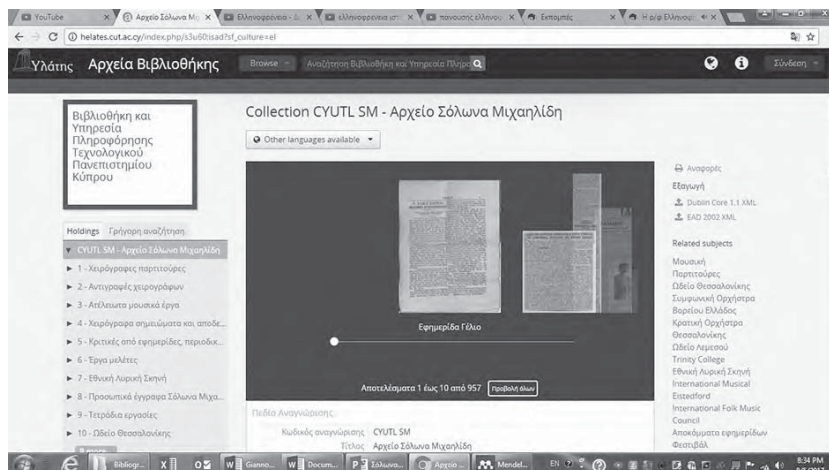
YouTube | Αρχείο Σόλωνα Μι | Ελληνοφρένεια - | ελληνοφρένεια | πανουσης ελληνου | Εκπομπές | Η ρ/φ Ελληνοφ

helates.cut.ac.cy/index.php/s3u60isad?sf_culture=el

Υλάτης Αρχεία Βιβλιοθήκης Browse Αναζήτηση Βιβλιοθήκη και Υπηρεσία Πληρο Σύνδεση

Βιβλιοθήκη και Υπηρεσία Πληροφόρησης Τεχνολογικού Πανεπιστημίου Κύπρου

Collection CYUTL SM - Αρχείο Σόλωνα Μιχαηλίδη

Other languages available

Holdings Γρήγορη αναζήτηση

CYUTL SM - Αρχείο Σόλωνα Μιχαηλίδη

1 - Χειρόγραφες παρτιτούρες

2 - Αντιγραφές χειρογράφων

3 - Ατέλειωτα μουσικά έργα

4 - Χειρόγραφα σημειώματα και αποδε...

5 - Κριτικές από εφημερίδες, περιοδικ...

6 - Έργα μελέτες

7 - Εθνική Λυρική Σκηνή

8 - Προσωπικά έγγραφα Σόλωνα Μιχα...

9 - Τετράδια εργασίες

10 - Ωδείο Θεσσαλονίκης

Εφημερίδα Γέλιο

Αποτελέσματα 1 έως 10 από 957 Προβολή όλων

Πεδίο Αναγνώρισης

Κωδικός αναγνώρισης CYUTL SM

Τίτλος Αρχείο Σόλωνα Μιχαηλίδη

Αναφορές

Εξαγωγή

Dublin Core 1.1 XML

EAD 2002 XML

Related subjects

Μουσική

Παρτιτούρες

Ωδείο Θεσσαλονίκης

Συμφωνική Ορχήστρα Βορείου Ελλάδος

Κρατική Ορχήστρα Θεσσαλονίκης

Ωδείο Λεμεσού

Trinity College

Εθνική Λυρική Σκηνή

International Musical Eisteddford

International Folk Music Council

Αποκόμματα εφημερίδων

Φεστιβάλ

Bibliogr... Gianno... Docum... Σόλωνα... Αρχείο ... Mendel... EN 8:34 PM